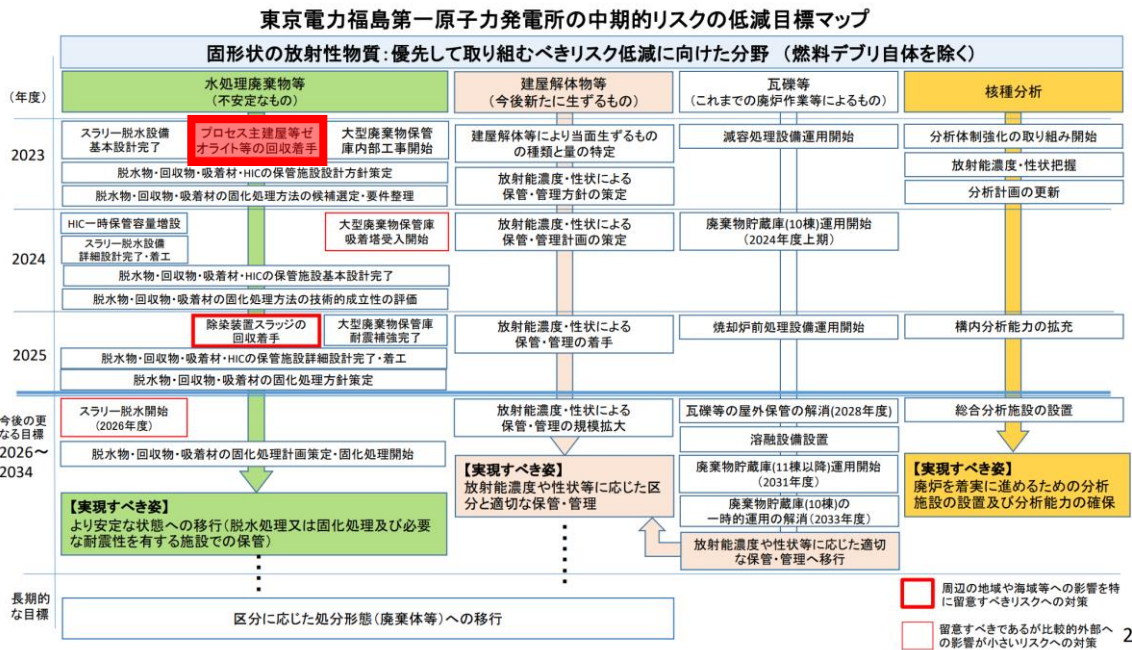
東京電力福島第一原子力発電所の中期的リスクの低減目標マップ

固形状の放射性物質：優先して取り組むべきリスク低減に向けた分野（燃料デブリ自体を除く）

（年度）

水処理廃棄物等
（不安定なもの）

建屋解体物等
（今後新たに生ずるもの）

瓦礫等
（これまでの廃炉作業等によるもの）

核種分析

2023

スラリー脱水設備基本設計完了

プロセス主建屋等ゼオライト等の回収着手

大型廃棄物保管庫内部工事開始

脱水物・回収物・吸着材・HICの保管施設設計方針策定

脱水物・回収物・吸着材の固化処理方法の候補選定・要件整理

建屋解体等により当面生ずるものの種類と量の特定

放射能濃度・性状による保管・管理方針の策定

減容処理設備運用開始

分析体制強化の取り組み開始

放射能濃度・性状把握

分析計画の更新

2024

HIC一時保管容量増設

スラリー脱水設備詳細設計完了・着工

大型廃棄物保管庫吸着塔受入開始

脱水物・回収物・吸着材・HICの保管施設基本設計完了

脱水物・回収物・吸着材の固化処理方法の技術的成立性の評価

放射能濃度・性状による保管・管理計画の策定

廃棄物貯蔵庫(10棟)運用開始
（2024年度上期）

2025

除染装置スラッジの回収着手

大型廃棄物保管庫耐震補強完了

脱水物・回収物・吸着材・HICの保管施設詳細設計完了・着工

脱水物・回収物・吸着材の固化処理方針策定

放射能濃度・性状による保管・管理の着手

焼却炉前処理設備運用開始

構内分析能力の拡充

今後の更なる目標
2026〜2034

スラリー脱水開始
（2026年度）

脱水物・回収物・吸着材の固化処理計画策定・固化処理開始

【実現すべき姿】
より安定な状態への移行（脱水処理又は固化処理及び必要な耐震性を有する施設での保管）

放射能濃度・性状による保管・管理の規模拡大

【実現すべき姿】
放射能濃度や性状等に応じた区分と適切な保管・管理

瓦礫等の屋外保管の解消(2028年度)

溶融設備設置

廃棄物貯蔵庫(11棟以降)運用開始
（2031年度）

廃棄物貯蔵庫(10棟)の一時的運用の解消(2033年度)

放射能濃度や性状等に応じた適切な保管・管理へ移行

総合分析施設の設置

【実現すべき姿】
廃炉を着実に進めるための分析施設の設置及び分析能力の確保

長期的な目標

区分に応じた処分形態（廃棄体等）への移行

周辺の地域や海域等への影響を特に留意すべきリスクへの対策

留意すべきであるが比較的外部への影響が小さいリスクへの対策

2